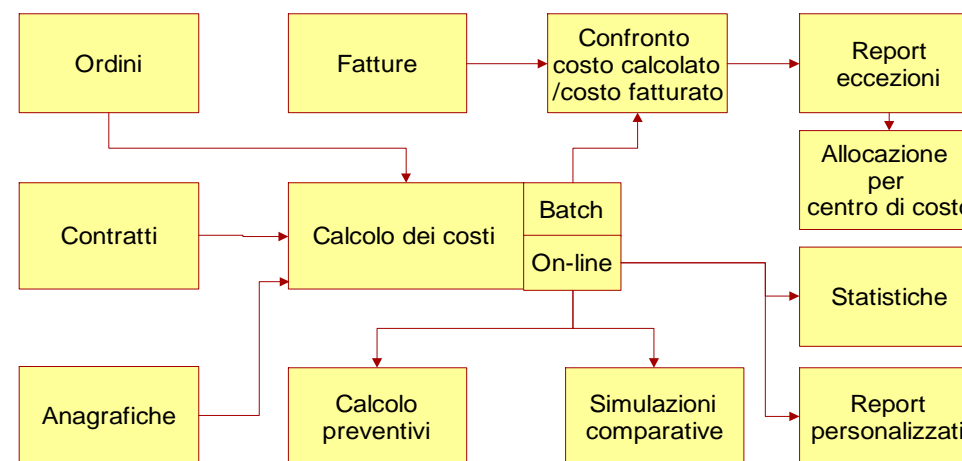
Ordini

Fatture

Confronto costo calcolato /costo fatturato

Report eccezioni

Allocazione per centro di costo

Contratti

Calcolo dei costi

Batch

On-line

Statistiche

Anagrafiche

Calcolo preventivi

Simulazioni comparative

Report personalizzati